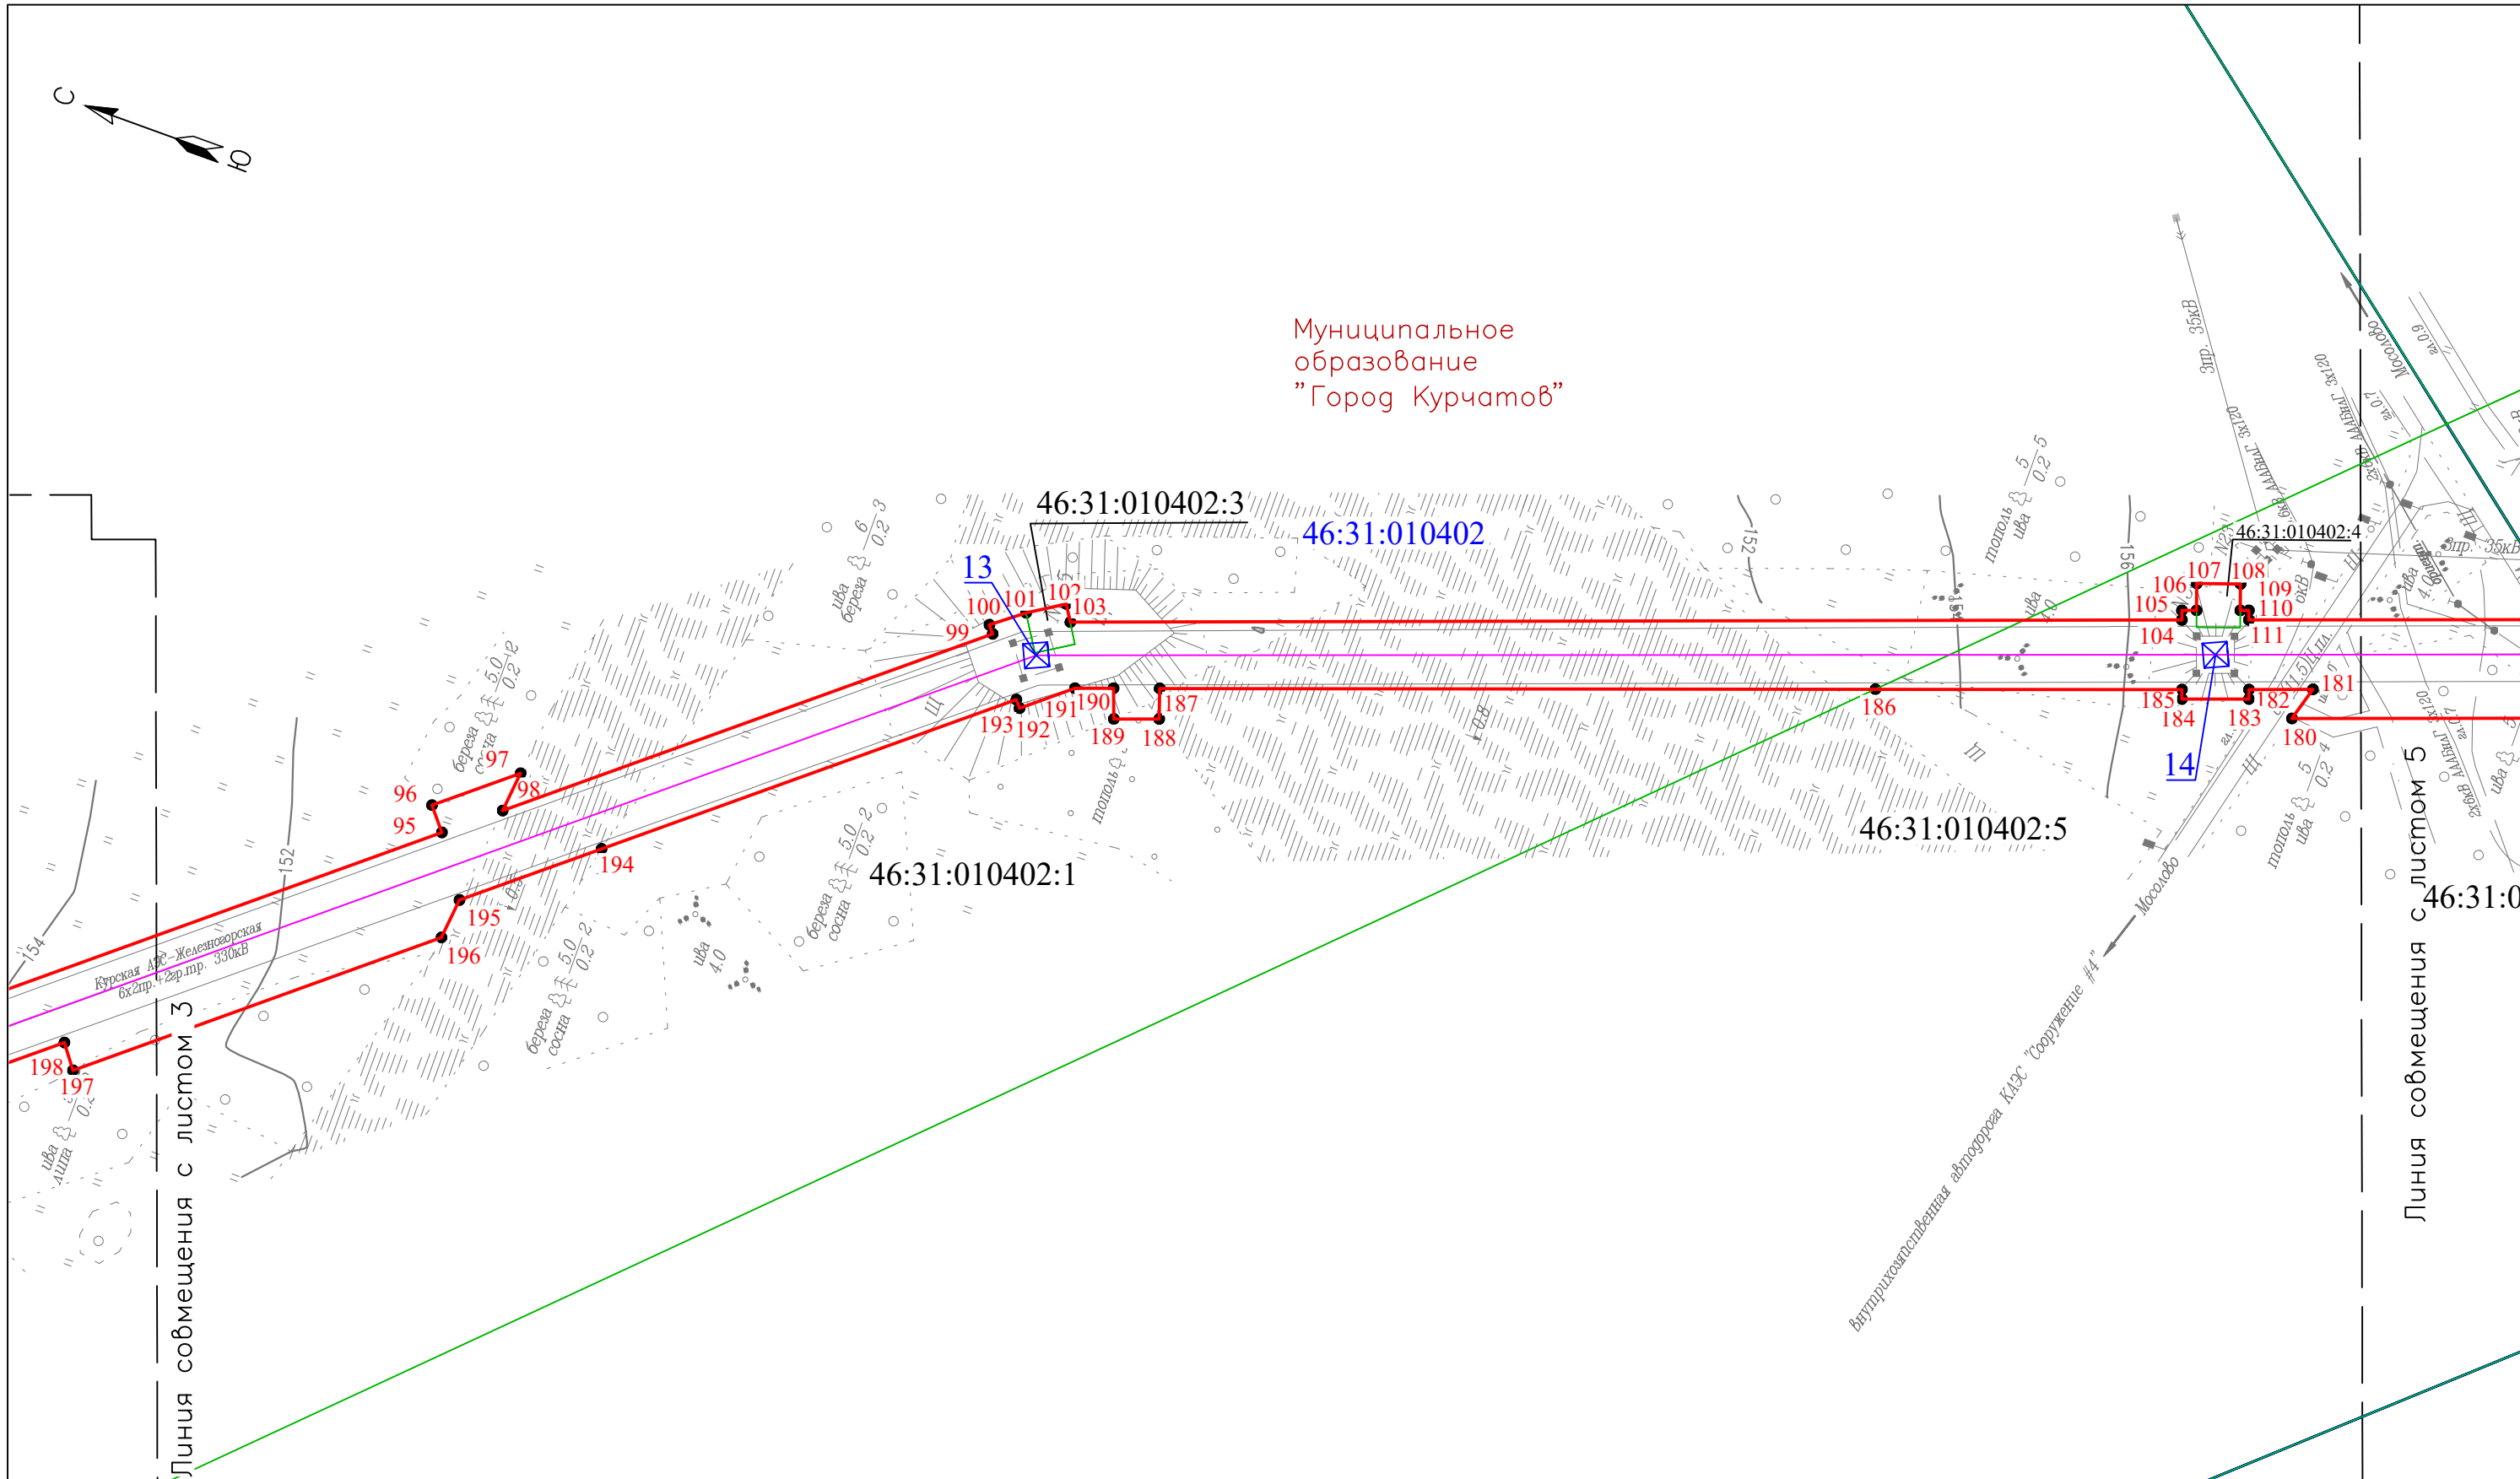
С
Ю

Муниципальное образование "Город Курчатов"

46:31:010402:3
46:31:010402
46:31:010402:4
46:31:010402:1
46:31:010402:5
46:31:0

13
14

99 100 101 102 103
104 105 106 107 108 109 110 111
95 96 97 98
180 181 182 183 184 185 186 187 188 189 190 191 192 193 194 195 196 197 198

Курская АЭС–Железногорская 6х2пр.+2гр.тр. 330кВ

Внутрихозяйственная автодорога КАЭС "Сооружение #4"
Мосолово

3пр. 35кВ
ААБлУ 3х120

ива береза
береза сосна
тополь ива
ива липа
ива 4.0

152
154
156

Линия совмещения с листом 3
Линия совмещения с листом 5